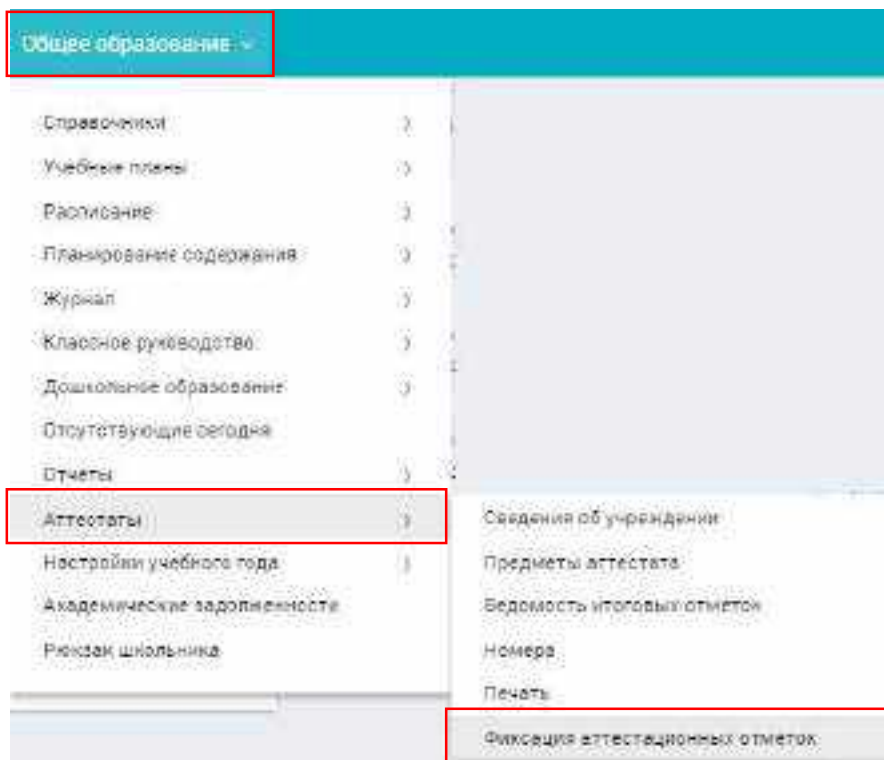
Общее образование ⌄

Справочники
Учебные планы
Расписание
Планирование содержания
Журнал
Классное руководство
Дошкольное образование
Отсутствующие сегодня
Отчеты
Аттестаты
Настройки учебного года
Академические задолженности
Рюкзак школьника

Сведения об учреждении
Предметы аттестата
Ведомость итоговых отметок
Номера
Печать
Фиксация аттестационных отметок